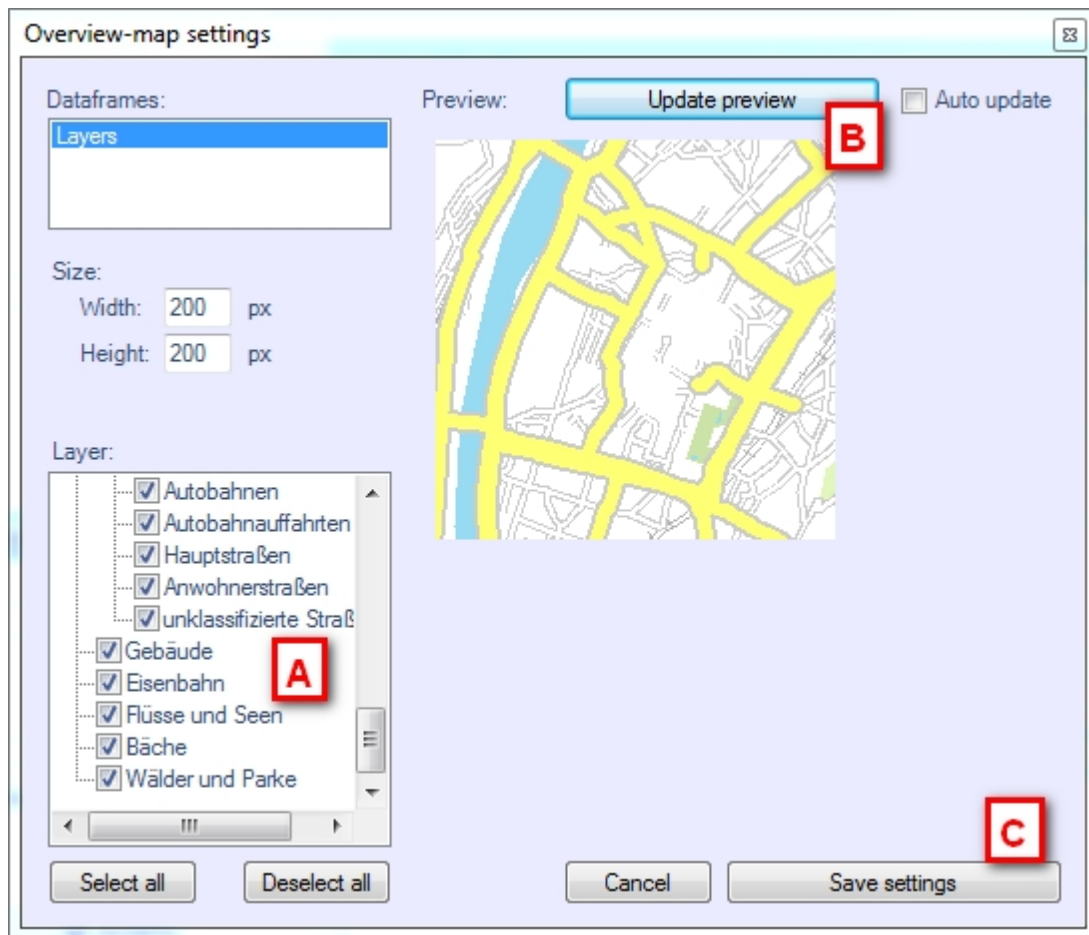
Overview-map settings

Dataframes:

Layers

Size:

Width: 200 px

Height: 200 px

Layer:

Autobahnen
Autobahnauffahrten
Hauptstraßen
Anwohnerstraßen
unklassifizierte Straß
Gebäude
Eisenbahn
Flüsse und Seen
Bäche
Wälder und Parke

Select all

Deselect all

Preview:

Update preview

Auto update

A

B

C

Cancel

Save settings